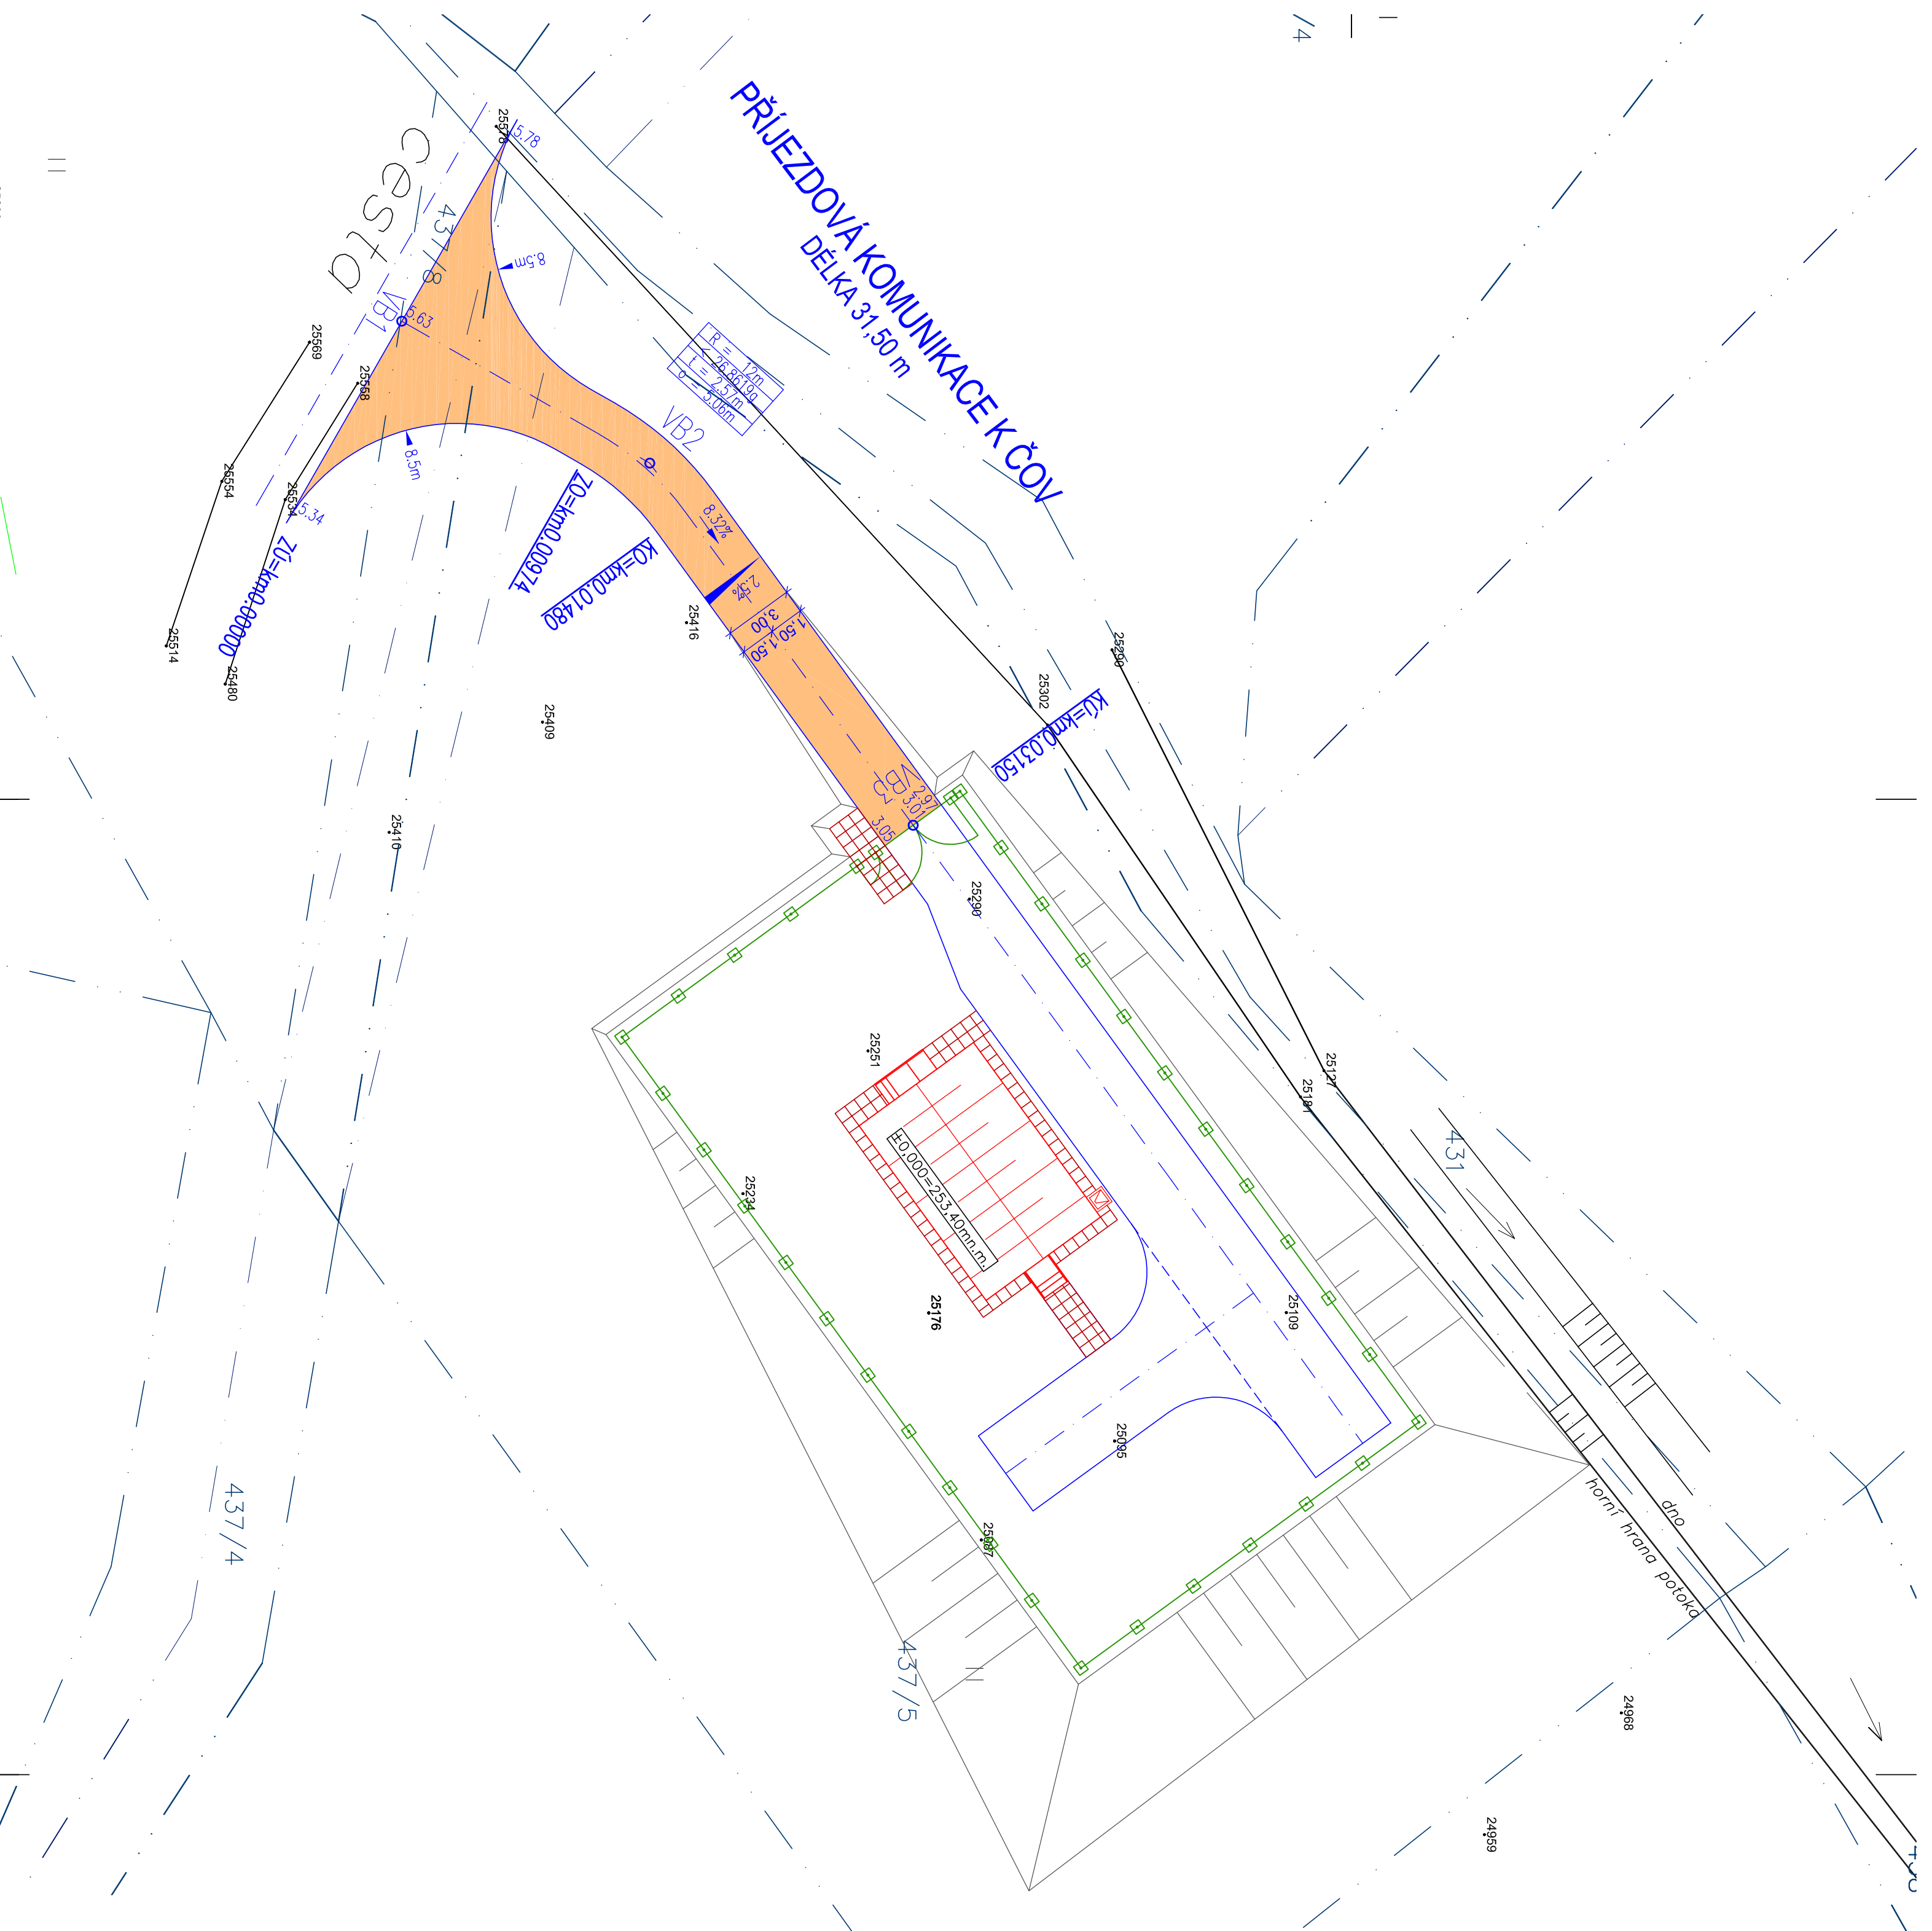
PŘÍJEZDOVÁ KOMUNIKACE K ČOV
DÉLKA 31,50 m

cesta
437/8
437/4
431
437/5
/4

VB1
VB2
VB3
5.78
8.5m
5.63
8.5m
5.34
R = 12m
α = 26.8619g
t = 2.57m
o = 5.06m
8.32%
2.5%
3.00
1.50
1.50
2.91
3.01
3.05

ZÚ=km0.0000
ZO=km0.0094
KO=km0.01480
KÚ=km0.03150

±0,000=253,40m n.m.

25578
25569
25568
25554
25534
25514
25480
25416
25409
25410
25302
25306
25290
25251
25234
25176
25127
25101
25109
25095
25087
24968
24959

dno
horní hrana potoka